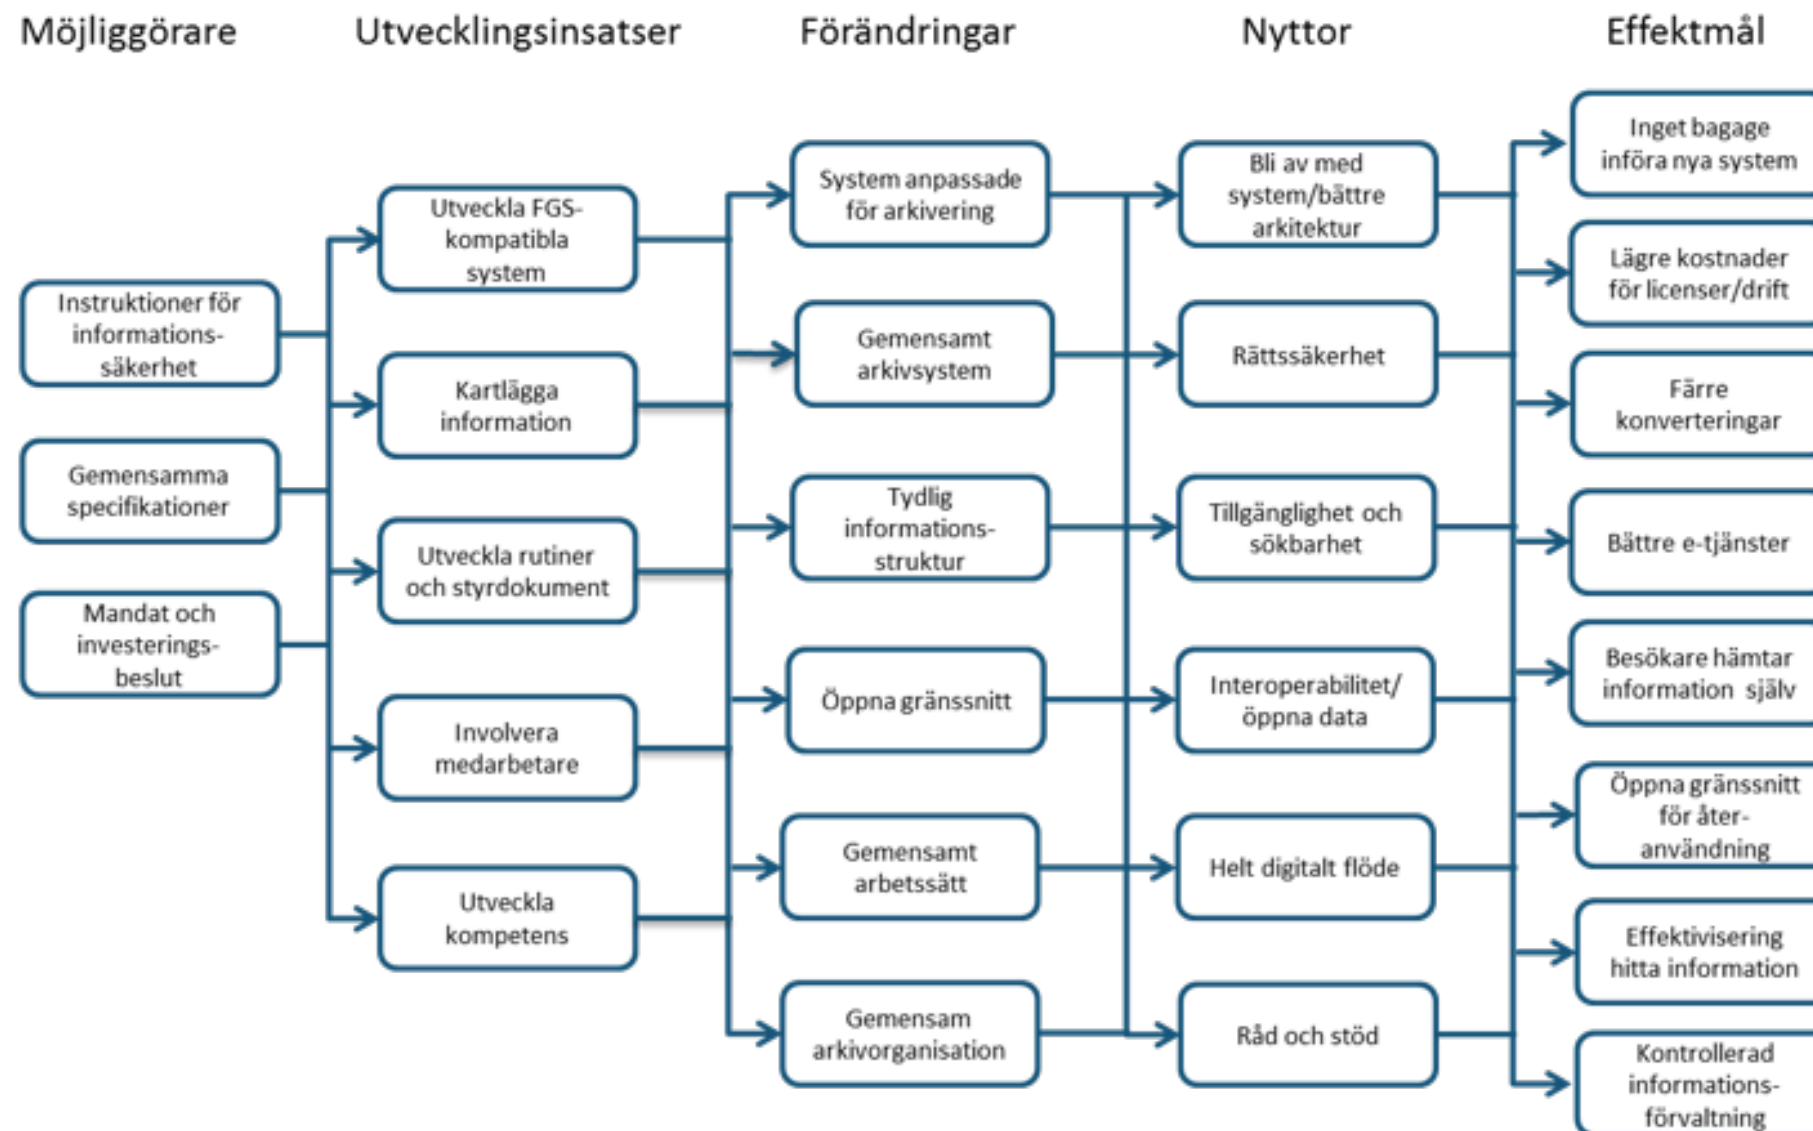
Möjliggörare

Instruktioner för informationssäkerhet

Gemensamma specifikationer

Mandat och investeringsbeslut

Utvecklingsinsatser

Utveckla FGS-kompatibla system

Kartlägga information

Utveckla rutiner och styrdokument

Involvera medarbetare

Utveckla kompetens

Förändringar

System anpassade för arkivering

Gemensamt arkivsystem

Tydlig informationsstruktur

Öppna gränssnitt

Gemensamt arbetssätt

Gemensam arkivorganisation

Nyttor

Bli av med system/bättre arkitektur

Rättssäkerhet

Tillgänglighet och sökbarhet

Interoperabilitet/ öppna data

Helt digitalt flöde

Råd och stöd

Effektmål

Inget bagage införa nya system

Lägre kostnader för licenser/drift

Färre konverteringar

Bättre e-tjänster

Besökare hämtar information själv

Öppna gränssnitt för återanvändning

Effektivisering hitta information

Kontrollerad informationsförvaltning